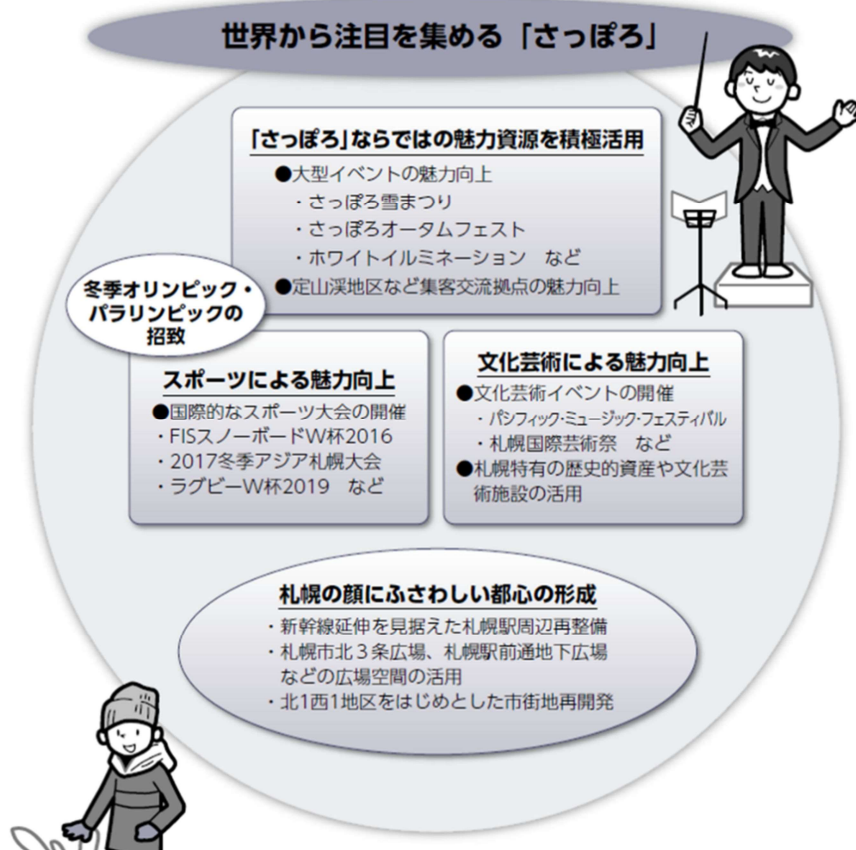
世界から注目を集める「さっぽろ」

「さっぽろ」ならではの魅力資源を積極活用
●大型イベントの魅力向上
・さっぽろ雪まつり
・さっぽろオータムフェスト
・ホワイトイルミネーション　など
●定山渓地区など集客交流拠点の魅力向上

冬季オリンピック・パラリンピックの招致

スポーツによる魅力向上
●国際的なスポーツ大会の開催
・FISスノーボードW杯2016
・2017冬季アジア札幌大会
・ラグビーW杯2019　など

文化芸術による魅力向上
●文化芸術イベントの開催
・パシフィック・ミュージック・フェスティバル
・札幌国際芸術祭　など
●札幌特有の歴史的資産や文化芸術施設の活用

札幌の顔にふさわしい都心の形成
・新幹線延伸を見据えた札幌駅周辺再整備
・札幌市北３条広場、札幌駅前通地下広場などの広場空間の活用
・北1西1地区をはじめとした市街地再開発